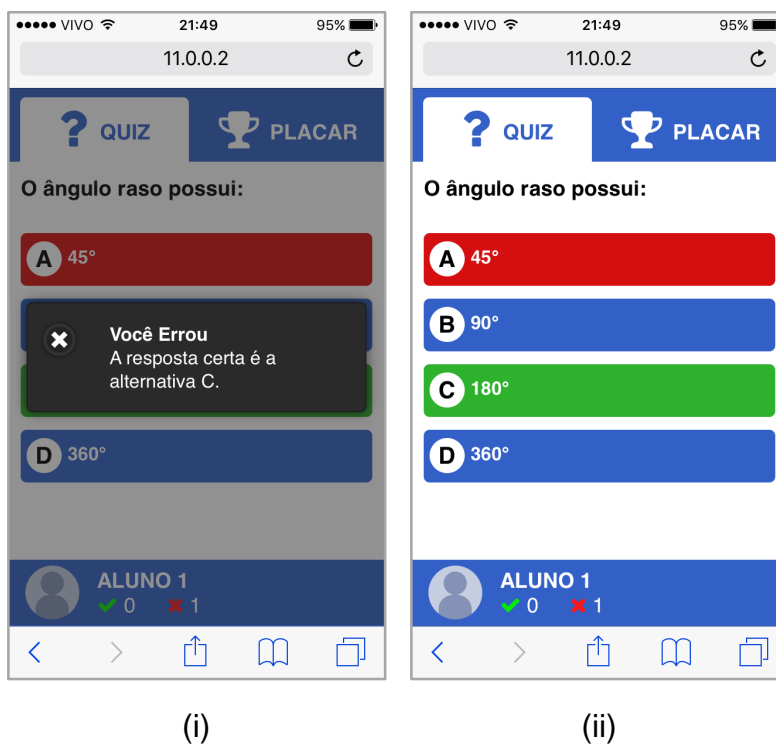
●●●●● VIVO 21:49 95%
11.0.0.2
QUIZ PLACAR
O ângulo raso possui:
A 45°
Você Errou
A resposta certa é a alternativa C.
D 360°
ALUNO 1
0 1

(i)

●●●●● VIVO 21:49 95%
11.0.0.2
QUIZ PLACAR
O ângulo raso possui:
A 45°
B 90°
C 180°
D 360°
ALUNO 1
0 1

(ii)